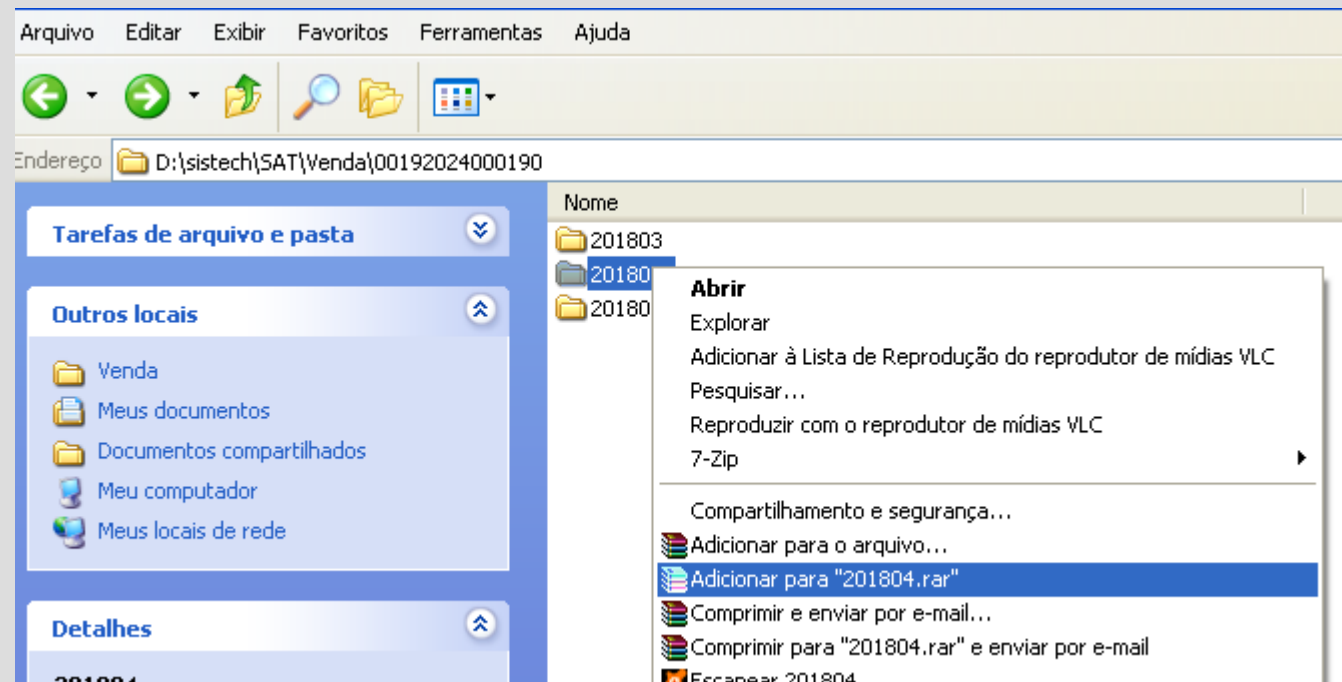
Arquivo Editar Exibir Favoritos Ferramentas Ajuda

Endereço D:\sistech\SAT\Venda\00192024000190

Tarefas de arquivo e pasta

Outros locais

Venda
Meus documentos
Documentos compartilhados
Meu computador
Meus locais de rede

Detalhes

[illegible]

Nome

201803
20180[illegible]
20180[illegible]

Abrir
Explorar
Adicionar à Lista de Reprodução do reprodutor de mídias VLC
Pesquisar...
Reproduzir com o reprodutor de mídias VLC
7-Zip
Compartilhamento e segurança...
Adicionar para o arquivo...
Adicionar para "201804.rar"
Comprimir e enviar por e-mail...
Comprimir para "201804.rar" e enviar por e-mail
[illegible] 201804